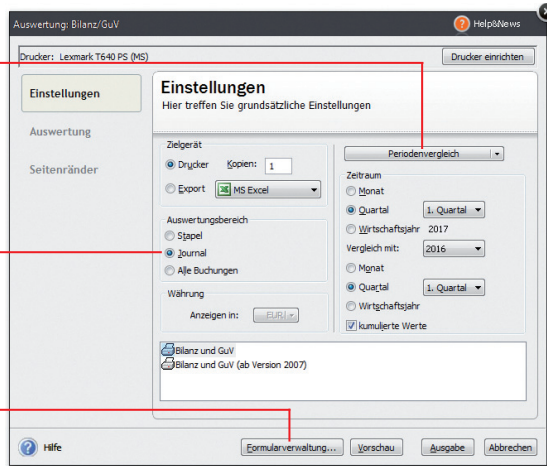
Auswertung: Bilanz/GuV

Help&News

Drucker: Lexmark T640 PS (MS)

Drucker einrichten

Einstellungen

Auswertung

Seitenränder

Einstellungen

Hier treffen Sie grundsätzliche Einstellungen

Zielgerät

Drucker

Kopien: 1

Export

MS Excel

Auswertungsbereich

Stapel

Journal

Alle Buchungen

Währung

Anzeigen in: EUR

Periodenvergleich

Zeitraum

Monat

Quartal

1. Quartal

Wirtschaftsjahr 2017

Vergleich mit: 2016

Monat

Quartal

1. Quartal

Wirtschaftsjahr

kumulierte Werte

Bilanz und GuV

Bilanz und GuV (ab Version 2007)

Hilfe

Formularverwaltung...

Vorschau

Ausgabe

Abbrechen